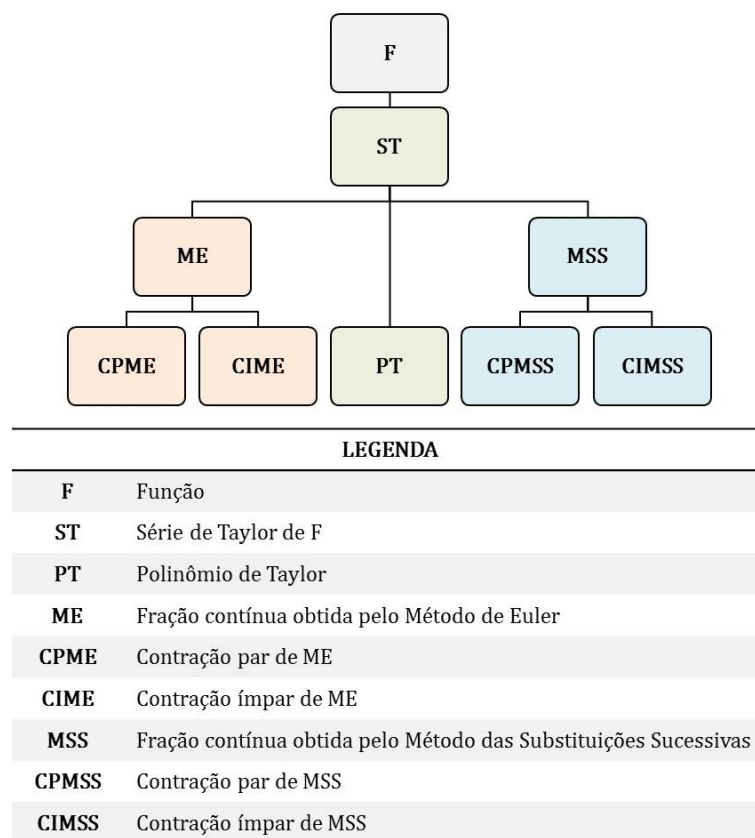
F

ST

ME

MSS

CPME

CIME

PT

CPMSS

CIMSS

| LEGENDA | |
|---|---|
| F | Função |
| ST | Série de Taylor de F |
| PT | Polinômio de Taylor |
| ME | Fração contínua obtida pelo Método de Euler |
| CPME | Contração par de ME |
| CIME | Contração ímpar de ME |
| MSS | Fração contínua obtida pelo Método das Substituições Sucessivas |
| CPMSS | Contração par de MSS |
| CIMSS | Contração ímpar de MSS |